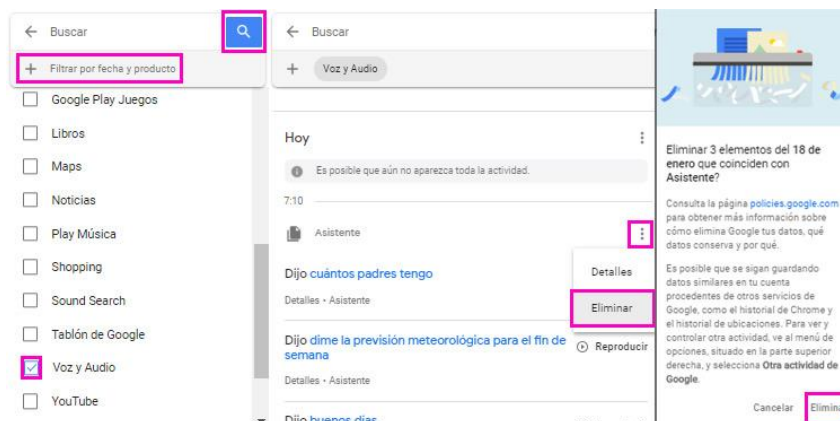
← Buscar

+ Filtrar por fecha y producto

Google Play Juegos

Libros

Maps

Noticias

Play Música

Shopping

Sound Search

Tablón de Google

Voz y Audio

YouTube

← Buscar

+ Voz y Audio

Hoy

Es posible que aún no aparezca toda la actividad.

7:10

Asistente

Dijo cuántos padres tengo

Detalles • Asistente

Dijo dime la previsión meteorológica para el fin de semana

Detalles • Asistente

Dijo buenos días

Detalles

Eliminar

Reproducir

Eliminar 3 elementos del 18 de enero que coinciden con Asistente?

Consulta la página policies.google.com para obtener más información sobre cómo elimina Google tus datos, qué datos conserva y por qué.

Es posible que se sigan guardando datos similares en tu cuenta procedentes de otros servicios de Google, como el historial de Chrome y el historial de ubicaciones. Para ver y controlar otra actividad, ve al menú de opciones, situado en la parte superior derecha, y selecciona Otra actividad de Google.

Cancelar Elimina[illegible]